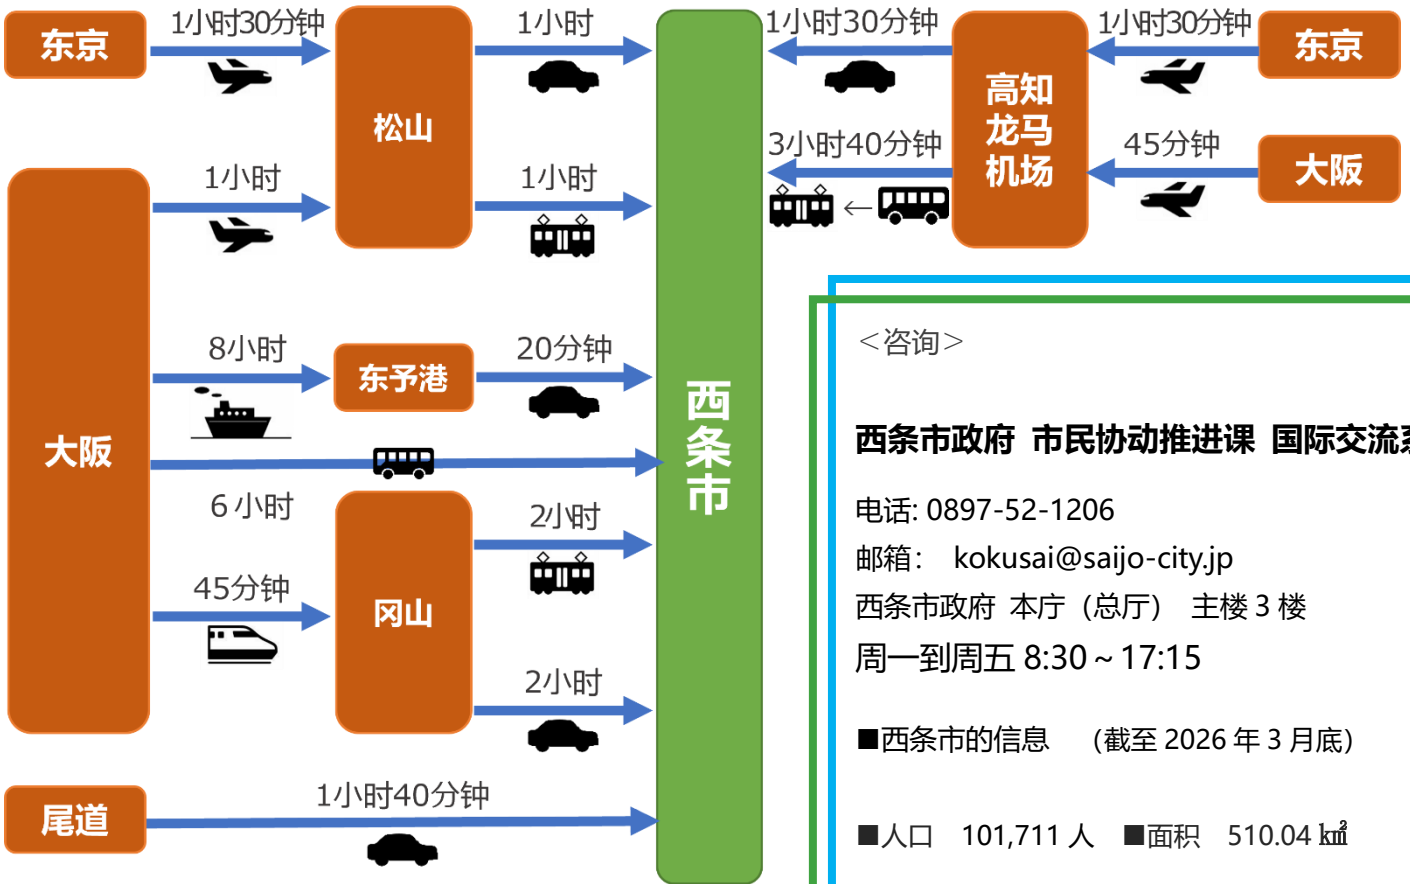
东京

1小时30分钟

松山

1小时

西条市

1小时30分钟

高知龙马机场

1小时30分钟

东京

大阪

1小时

1小时

3小时40分钟

45分钟

大阪

8小时

东予港

20分钟

6 小时

冈山

2小时

45分钟

2小时

尾道

1小时40分钟

＜咨询＞

西条市政府 市民协动推进课 国际交流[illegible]

电话: 0897-52-1206

邮箱: kokusai@saijo-city.jp

西条市政府 本厅（总厅） 主楼 3 楼

周一到周五 8:30～17:15

■西条市的信息 （截至 2026 年 3 月底）

■人口 101,711 人 ■面积 510.04 ㎢